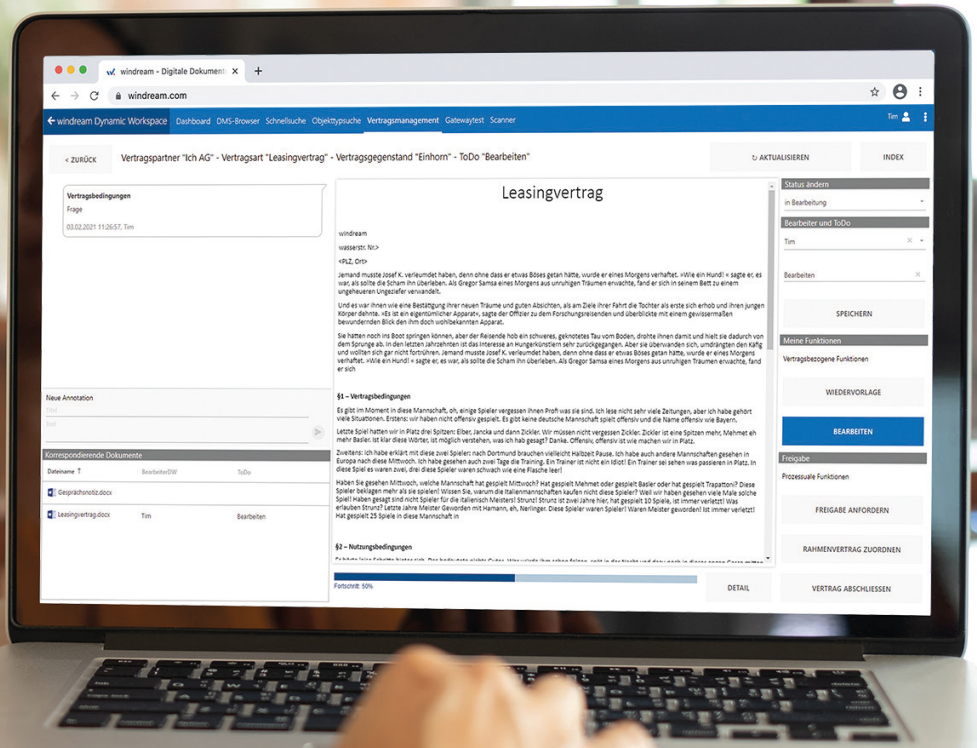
windream - Digitale Dokument ×
windream.com

← windream Dynamic Workspace Dashboard DMS-Browser Schnellsuche Objekttypsuche Vertragsmanagement Gatewaytest Scanner
Tim

< ZURÜCK Vertragspartner "Ich AG" - Vertragsart "Leasingvertrag" - Vertragsgegenstand "Einhorn" - ToDo "Bearbeiten"
AKTUALISIEREN INDEX

Vertragsbedingungen
Frage
03.02.2021 11:26:57, Tim

Neue Annotation
Titel
Text

Korrespondierende Dokumente
| Dateiname ↑ | BearbeiterDW | ToDo |
|---|---|---|
| Gesprächsnotiz.docx | | |
| Leasingvertrag.docx | Tim | Bearbeiten |

Leasingvertrag

windream
wasserstr. Nr.>
<PLZ, Ort>

Jemand musste Josef K. verleumdet haben, denn ohne dass er etwas Böses getan hätte, wurde er eines Morgens verhaftet. »Wie ein Hund!« sagte er, es war, als sollte die Scham ihn überleben. Als Gregor Samsa eines Morgens aus unruhigen Träumen erwachte, fand er sich in seinem Bett zu einem ungeheueren Ungeziefer verwandelt.

Und es war ihnen wie eine Bestätigung ihrer neuen Träume und guten Absichten, als am Ziele ihrer Fahrt die Tochter als erste sich erhob und ihren jungen Körper dehnte. »Es ist ein eigentümlicher Apparat«, sagte der Offizier zu dem Forschungsreisenden und überblickte mit einem gewissermaßen bewundernden Blick den ihm doch wohlbekannten Apparat.

Sie hätten noch ins Boot springen können, aber der Reisende hob ein schweres, geknotetes Tau vom Boden, drohte ihnen damit und hielt sie dadurch von dem Sprunge ab. In den letzten Jahrzehnten ist das Interesse an Hungerkünstlern sehr zurückgegangen. Aber sie überwanden sich, umdrängten den Käfig und wollten sich gar nicht fortrühren. Jemand musste Josef K. verleumdet haben, denn ohne dass er etwas Böses getan hätte, wurde er eines Morgens verhaftet. »Wie ein Hund!« sagte er, es war, als sollte die Scham ihn überleben. Als Gregor Samsa eines Morgens aus unruhigen Träumen erwachte, fand er sich

§1 – Vertragsbedingungen

Es gibt im Moment in diese Mannschaft, oh, einige Spieler vergessen ihnen Profi was sie sind. Ich lese nicht sehr viele Zeitungen, aber ich habe gehört viele Situationen. Erstens: wir haben nicht offensiv gespielt. Es gibt keine deutsche Mannschaft spielt offensiv und die Name offensiv wie Bayern.

Letzte Spiel hatten wir in Platz drei Spitzen: Elber, Jancka und dann Zickler. Wir müssen nicht vergessen Zickler. Zickler ist eine Spitzen mehr, Mehmet eh mehr Basler. Ist klar diese Wörter, ist möglich verstehen, was ich hab gesagt? Danke. Offensiv, offensiv ist wie machen wir in Platz.

Zweitens: Ich habe erklärt mit diese zwei Spieler: nach Dortmund brauchen vielleicht Halbzeit Pause. Ich habe auch andere Mannschaften gesehen in Europa nach diese Mittwoch. Ich habe gesehen auch zwei Tage die Training. Ein Trainer ist nicht ein Idiot! Ein Trainer sei sehen was passieren in Platz. In diese Spiel es waren zwei, drei diese Spieler waren schwach wie eine Flasche leer!

Haben Sie gesehen Mittwoch, welche Mannschaft hat gespielt Mittwoch? Hat gespielt Mehmet oder gespielt Basler oder hat gespielt Trapattoni? Diese Spieler beklagen mehr als sie spielen! Wissen Sie, warum die Italienmannschaften kaufen nicht diese Spieler? Weil wir haben gesehen viele Male solche Spiel! Haben gesagt sind nicht Spieler für die italienisch Meisters! Strunz! Strunz ist zwei Jahre hier, hat gespielt 10 Spiele, ist immer verletzt! Was erlauben Strunz? Letzte Jahre Meister Geworden mit Hamann, eh, Nerlinger. Diese Spieler waren Spieler! Waren Meister geworden! Ist immer verletzt! Hat gespielt 25 Spiele in diese Mannschaft in

§2 – Nutzungsbedingungen

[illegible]

Fortschritt: 50%

Status ändern
in Bearbeitung
Bearbeiter und ToDo
Tim
Bearbeiten
SPEICHERN
Meine Funktionen
Vertragsbezogene Funktionen
WIEDERVORLAGE
BEARBEITEN
Freigabe
Prozessuale Funktionen
FREIGABE ANFORDERN
RAHMENVERTRAG ZUORDNEN
DETAIL
VERTRAG ABSCHLIESSEN